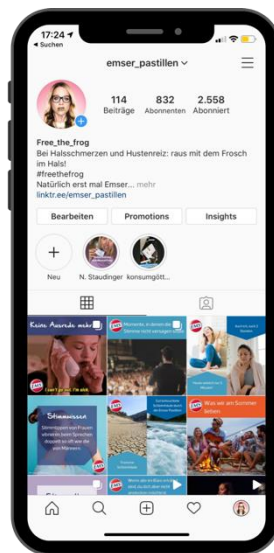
17:24
◂ Suchen

emser_pastillen

114 Beiträge
832 Abonnenten
2.558 Abonniert

Free_the_frog
Bei Halsschmerzen und Hustenreiz: raus mit dem Frosch im Hals!
#freethefrog
Natürlich erst mal Emser... mehr
linktr.ee/emser_pastillen

Bearbeiten
Promotions
Insights

Neu
N. Staudinger
konsumgött...

Keine Ausrede mehr
Stimmwunder
Was wir am Sommer lieben
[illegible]